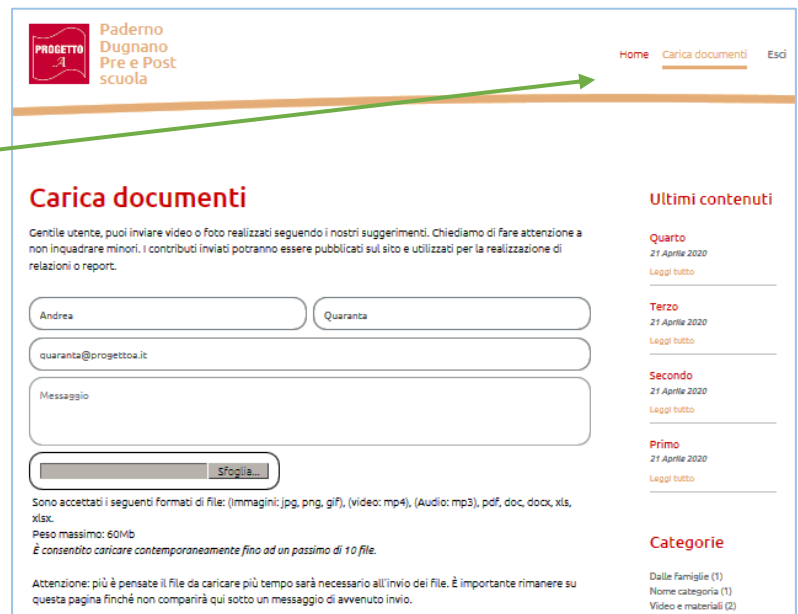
PROGETTO A

Paderno Dugnano Pre e Post scuola

Home Carica documenti Esci

Carica documenti

Gentile utente, puoi inviare video o foto realizzati seguendo i nostri suggerimenti. Chiediamo di fare attenzione a non inquadrare minori. I contributi inviati potranno essere pubblicati sul sito e utilizzati per la realizzazione di relazioni o report.

Andrea

Quaranta

quaranta@progettoa.it

Messaggio

Sfoglia...

Sono accettati i seguenti formati di file: (Immagini: jpg, png, gif), (video: mp4), (Audio: mp3), pdf, doc, docx, xls, xlsx.
Peso massimo: 60Mb
*È consentito caricare contemporaneamente fino ad un passimo di 10 file.*

Attenzione: più è pensate il file da caricare più tempo sarà necessario all'invio dei file. È importante rimanere su questa pagina finché non comparirà qui sotto un messaggio di avvenuto invio.

Ultimi contenuti

Quarto
21 Aprile 2020
Leggi tutto

Terzo
21 Aprile 2020
Leggi tutto

Secondo
21 Aprile 2020
Leggi tutto

Primo
21 Aprile 2020
Leggi tutto

Categorie

Dalle Famiglie (1)
Nome categoria (1)
Video e materiali (2)